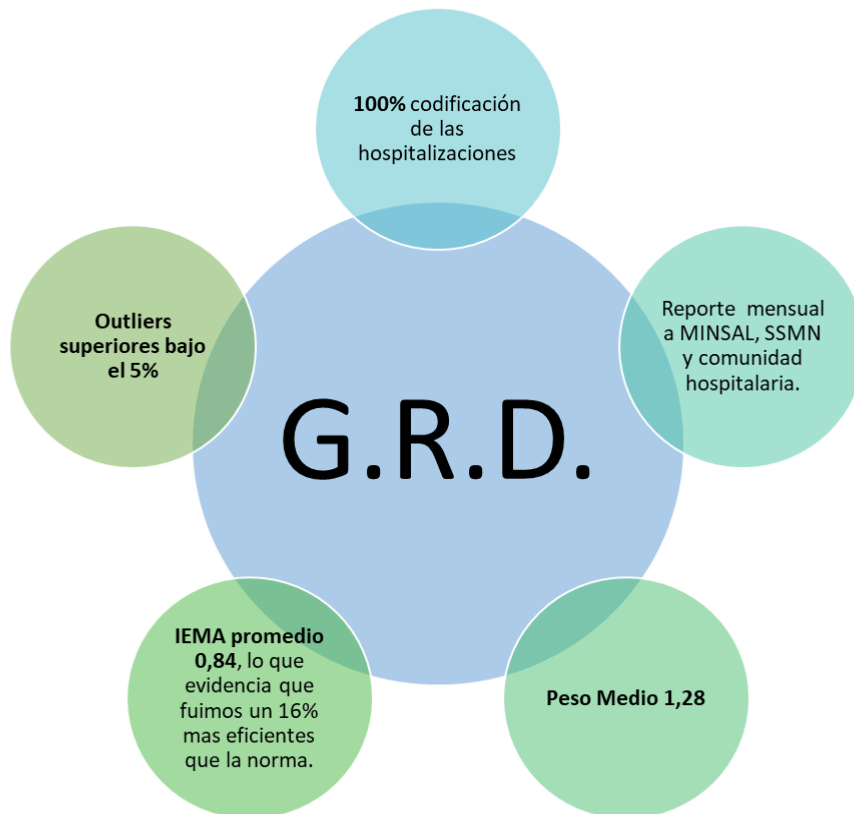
100% codificación de las hospitalizaciones

Reporte mensual a MINSAL, SSMN y comunidad hospitalaria.

Peso Medio 1,28

IEMA promedio 0,84, lo que evidencia que fuimos un 16% mas eficientes que la norma.

Outliers superiores bajo el 5%

G.R.D.